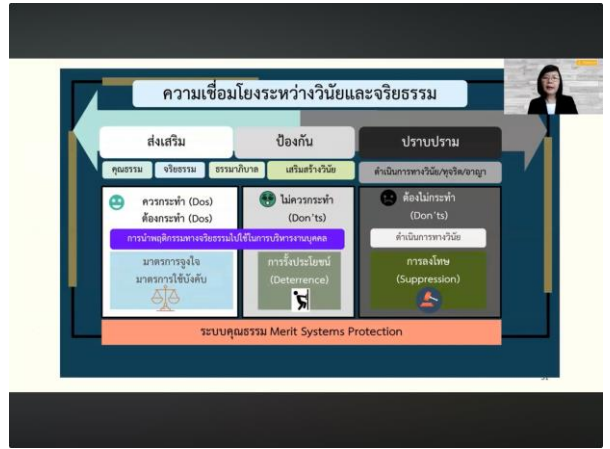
ความเชื่อมโยงระหว่างวินัยและจริยธรรม

ส่งเสริม

ป้องกัน

ปราบปราม

คุณธรรม

จริยธรรม

ธรรมาภิบาล

เสริมสร้างวินัย

ดำเนินการทางวินัย/ทุจริต/อาญา

ควรกระทำ (Dos)
ต้องกระทำ (Dos)

ไม่ควรกระทำ
(Don'ts)

ต้องไม่กระทำ
(Don'ts)

การนำพฤติกรรมทางจริยธรรมไปใช้ในการบริหารงานบุคคล

ดำเนินการทางวินัย

มาตรการจูงใจ
มาตรการใช้บังคับ

การรั้งประโยชน์
(Deterrence)

การลงโทษ
(Suppression)

ระบบคุณธรรม Merit Systems Protection

31